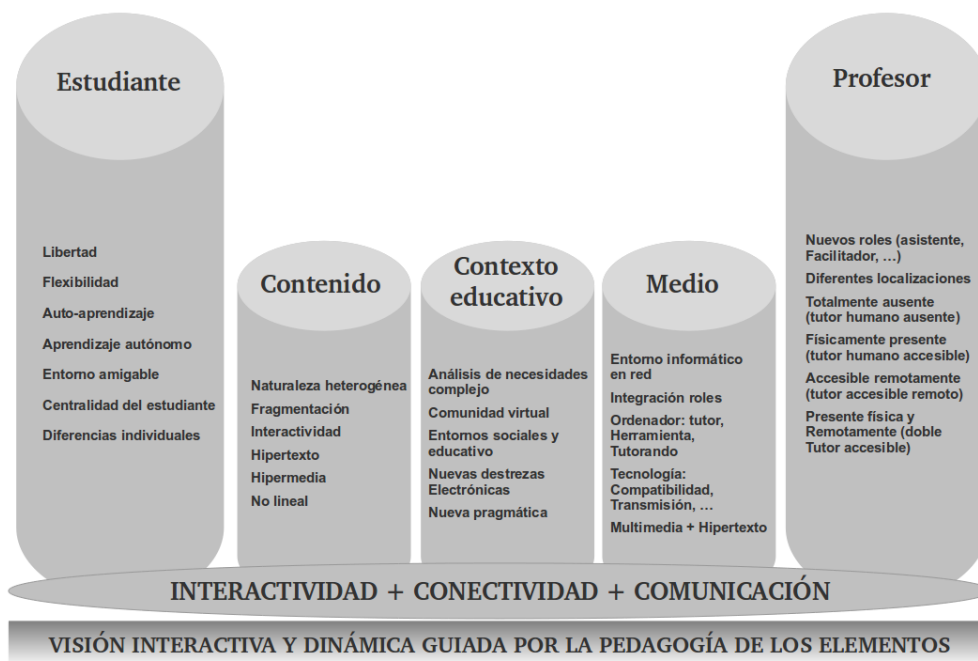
Estudiante

Libertad
Flexibilidad
Auto-aprendizaje
Aprendizaje autónomo
Entorno amigable
Centralidad del estudiante
Diferencias individuales

Contenido

Naturaleza heterogénea
Fragmentación
Interactividad
Hipertexto
Hipermedia
No lineal

Contexto educativo

Análisis de necesidades complejo
Comunidad virtual
Entornos sociales y educativo
Nuevas destrezas Electrónicas
Nueva pragmática

Medio

Entorno informático en red
Integración roles
Ordenador: tutor, Herramienta, Tutorando
Tecnología: Compatibilidad, Transmisión, ...
Multimedia + Hipertexto

Profesor

Nuevos roles (asistente, Facilitador, ...)
Diferentes localizaciones
Totalmente ausente (tutor humano ausente)
Físicamente presente (tutor humano accesible)
Accesible remotamente (tutor accesible remoto)
Presente física y Remotamente (doble Tutor accesible)

INTERACTIVIDAD + CONECTIVIDAD + COMUNICACIÓN

VISIÓN INTERACTIVA Y DINÁMICA GUIADA POR LA PEDAGOGÍA DE LOS ELEMENTOS